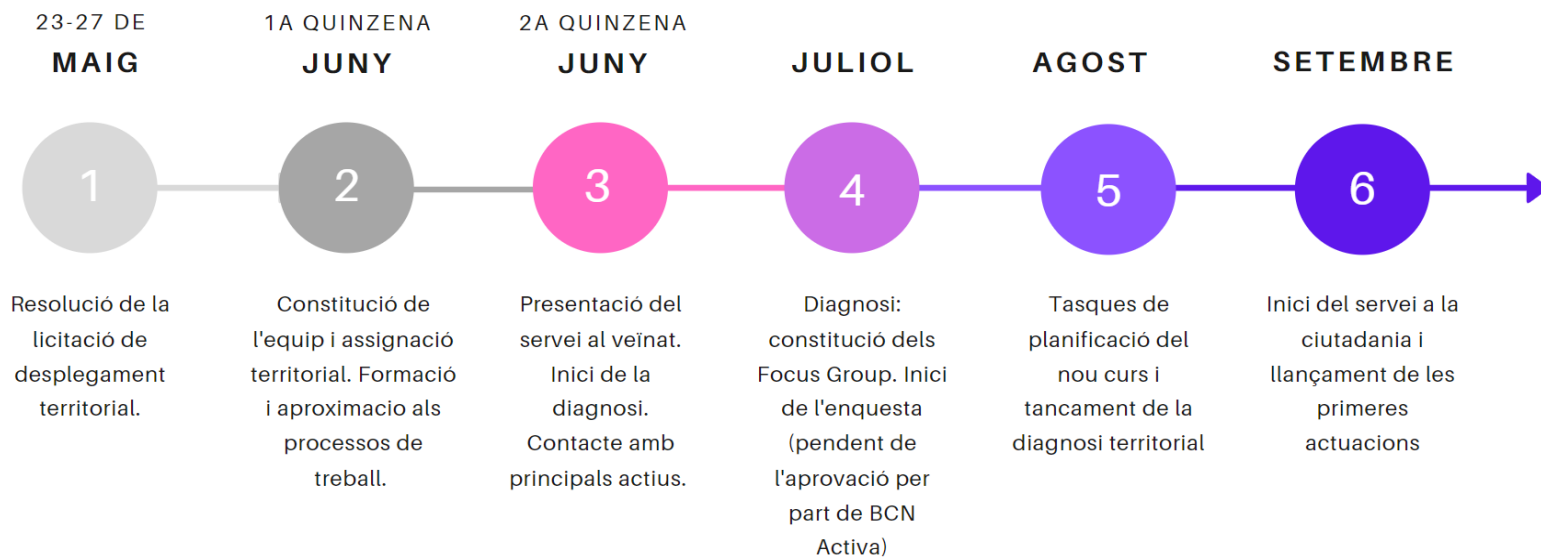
23-27 DE
MAIG

1A QUINZENA
JUNY

2A QUINZENA
JUNY

JULIOL

AGOST

SETEMBRE

1

2

3

4

5

6

Resolució de la licitació de desplegament territorial.

Constitució de l'equip i assignació territorial. Formació i aproximacio als processos de treball.

Presentació del servei al veïnat. Inici de la diagnosi. Contacte amb principals actius.

Diagnosi: constitució dels Focus Group. Inici de l'enquesta (pendent de l'aprovació per part de BCN Activa)

Tasques de planificació del nou curs i tancament de la diagnosi territorial

Inici del servei a la ciutadania i llançament de les primeres actuacions